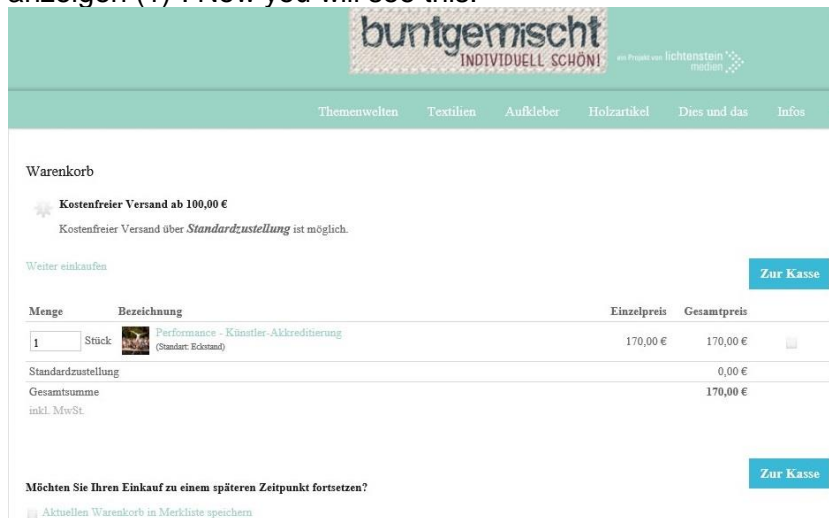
anzeigen (1) . Now you will see this.

buntgemischt
INDIVIDUELL SCHÖN!
ein Projekt von lichtenstein medien

Themenwelten Textilien Aufkleber Holzartikel Dies und das Infos

Warenkorb

Kostenfreier Versand ab 100,00 €

Kostenfreier Versand über *Standardzustellung* ist möglich.

Weiter einkaufen

Zur Kasse

| Menge | Bezeichnung | Einzelpreis | Gesamtpreis |
|---|---|---|---|
| 1 Stück | Performance - Künstler-Akkreditierung (Standart: Eckstand) | 170,00 € | 170,00 € |
| Standardzustellung | | | 0,00 € |
| Gesamtsumme inkl. MwSt. | | | 170,00 € |

Zur Kasse

Möchten Sie Ihren Einkauf zu einem späteren Zeitpunkt fortsetzen?

Aktuellen Warenkorb in Merkliste speichern